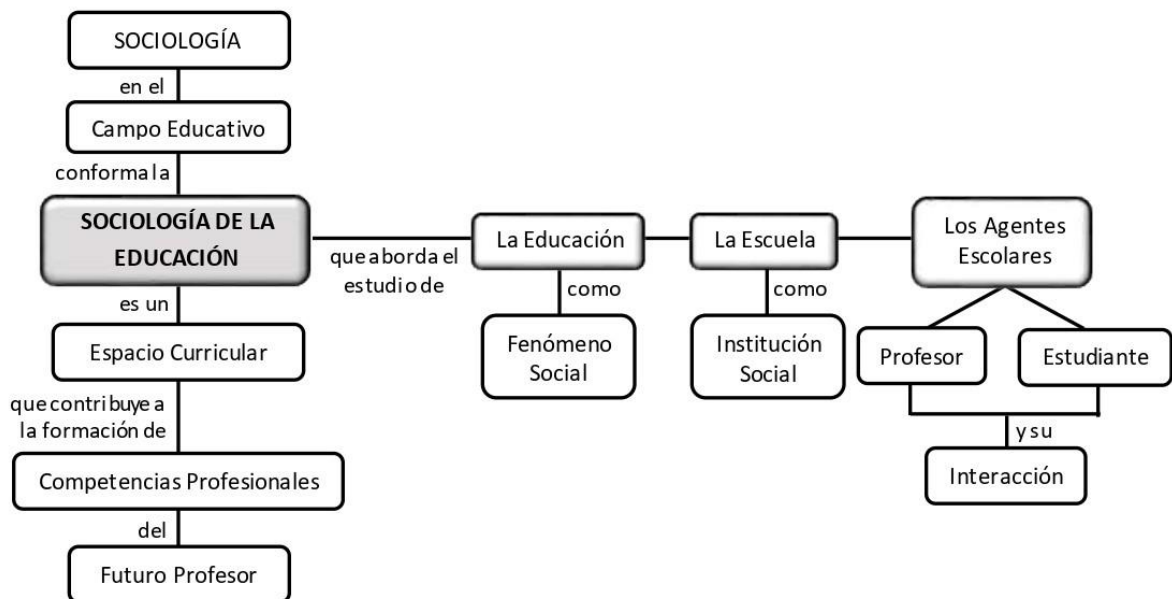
SOCIOLOGÍA

en el

Campo Educativo

conforma la

SOCIOLOGÍA DE LA EDUCACIÓN

es un

Espacio Curricular

que contribuye a la formación de

Competencias Profesionales

del

Futuro Profesor

que aborda el estudio de

La Educación

como

Fenómeno Social

La Escuela

como

Institución Social

Los Agentes Escolares

Profesor

Estudiante

y su

Interacción